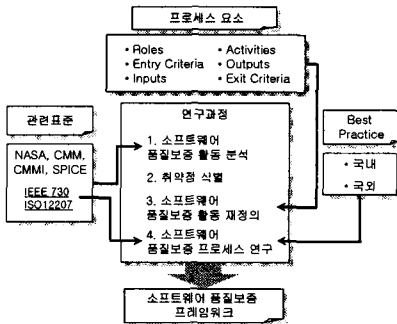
프로세스 요소

• Roles
• Entry Criteria
• Inputs
• Activities
• Outputs
• Exit Criteria

관련표준

NASA, CMM, CMMI, SPICE

IEEE 730
ISO12207

연구과정

1. 소프트웨어 품질보증 활동 분석

2. 취약점 식별

3. 소프트웨어 품질보증 활동 재정의

4. 소프트웨어 품질보증 프로세스 연구

Best Practice

• 국내

• 국외

소프트웨어 품질보증 프레임워크